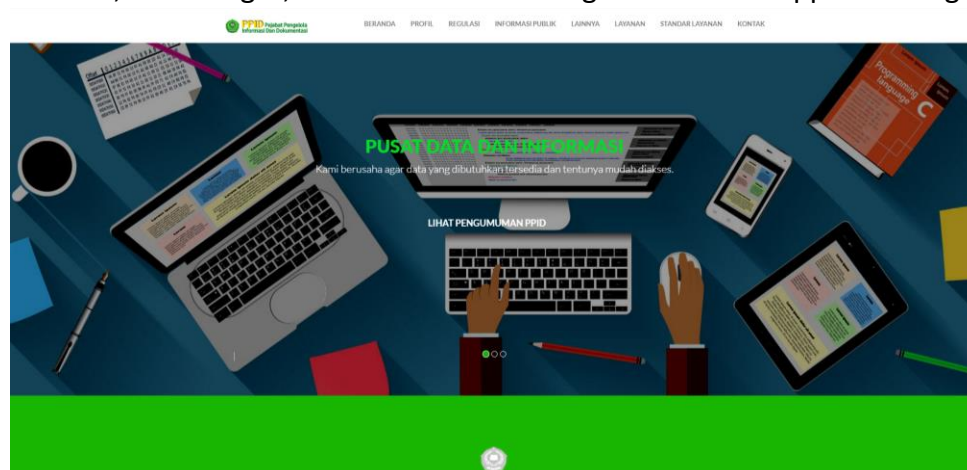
PPID Pejabat Pengelola Informasi Dan Dokumentasi

BERANDA PROFIL REGULASI INFORMASI PUBLIK LAINNYA LAYANAN STANDAR LAYANAN KONTAK

PUSAT DATA DAN INFORMASI

Kami berusaha agar data yang dibutuhkan tersedia dan tentunya mudah diakses.

LIHAT PENGUMUMAN PPID

Programming language C